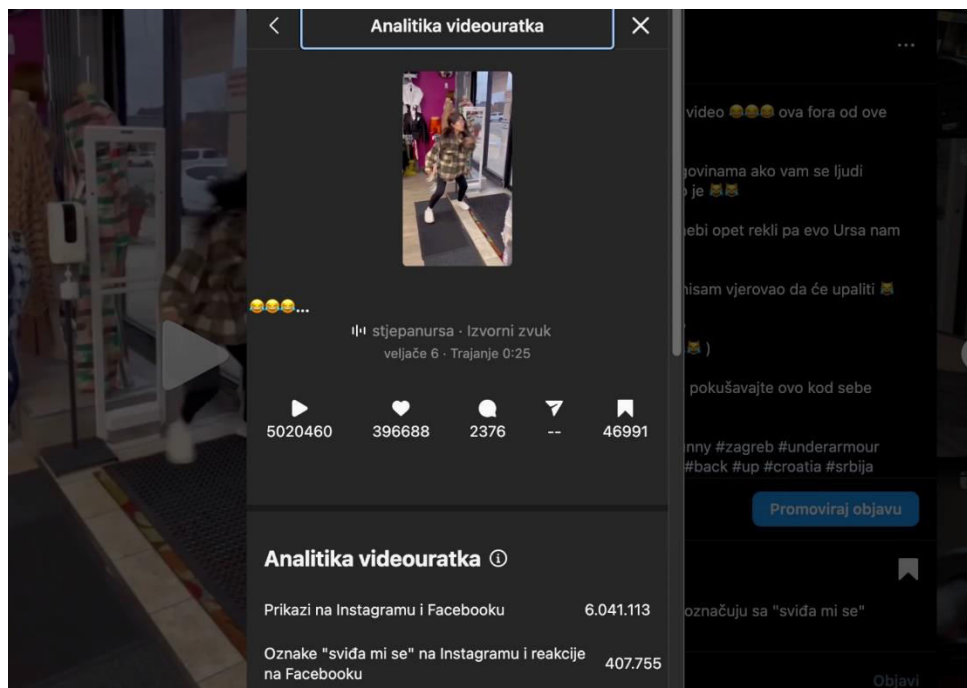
Analitika videouratka

😂😂😂...

stjepanursa · Izvorni zvuk
veljače 6 · Trajanje 0:25

| 5020460 | 396688 | 2376 | -- | 46991 |
|---|---|---|---|---|

Analitika videouratka ⓘ

Prikazi na Instagramu i Facebooku 6.041.113

Oznake "sviđa mi se" na Instagramu i reakcije na Facebooku 407.755

...

video 😂😂😂 ova fora od ove

govinama ako vam se ljudi
je 😹😹

ebi opet rekli pa evo Ursa nam

nisam vjerovao da će upaliti 😹

😹 )

pokušavajte ovo kod sebe

nny #zagreb #underarmour
#back #up #croatia #srbija

Promoviraj objavu

označuju sa "sviđa mi se"

Objavi